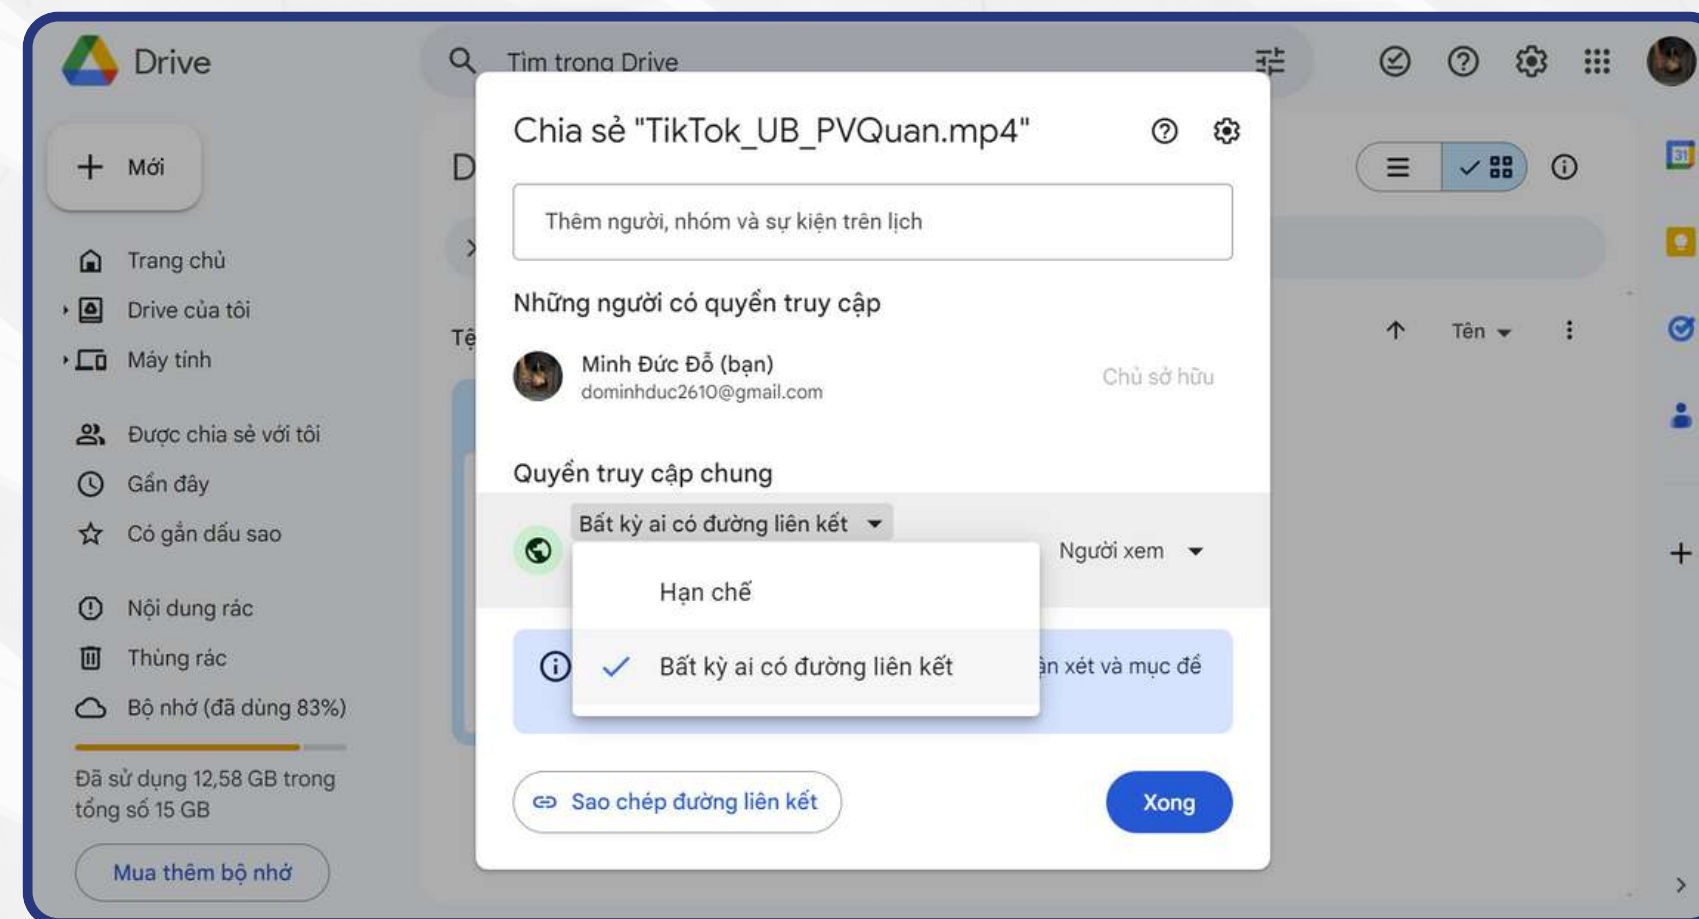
Drive

Tìm trong Drive

Mới

Trang chủ

Drive của tôi

Máy tính

Được chia sẻ với tôi

Gần đây

Có gắn dấu sao

Nội dung rác

Thùng rác

Bộ nhớ (đã dùng 83%)

Đã sử dụng 12,58 GB trong tổng số 15 GB

Mua thêm bộ nhớ

D

Tệ

Tên

Chia sẻ "TikTok_UB_PVQuan.mp4"

Thêm người, nhóm và sự kiện trên lịch

Những người có quyền truy cập

Minh Đức Đỗ (bạn)
dominhduc2610@gmail.com

Chủ sở hữu

Quyền truy cập chung

Bất kỳ ai có đường liên kết

Người xem

Hạn chế

Bất kỳ ai có đường liên kết

ận xét và mục để

Sao chép đường liên kết

Xong